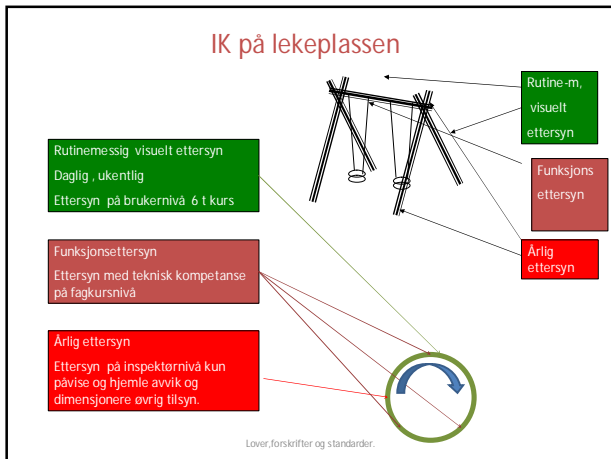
IK på lekeplassen

Rutine-m, visuelt ettersyn

Funksjons ettersyn

Årlig ettersyn

Rutinemessig visuelt ettersyn

Daglig , ukentlig

Ettersyn på brukernivå 6 t kurs

Funksjonsettersyn

Ettersyn med teknisk kompetanse på fagkursnivå

Årlig ettersyn

Ettersyn på inspektørnivå kun påvise og hjemle avvik og dimensjonere øvrig tilsyn.

Lover,forskrifter og standarder.